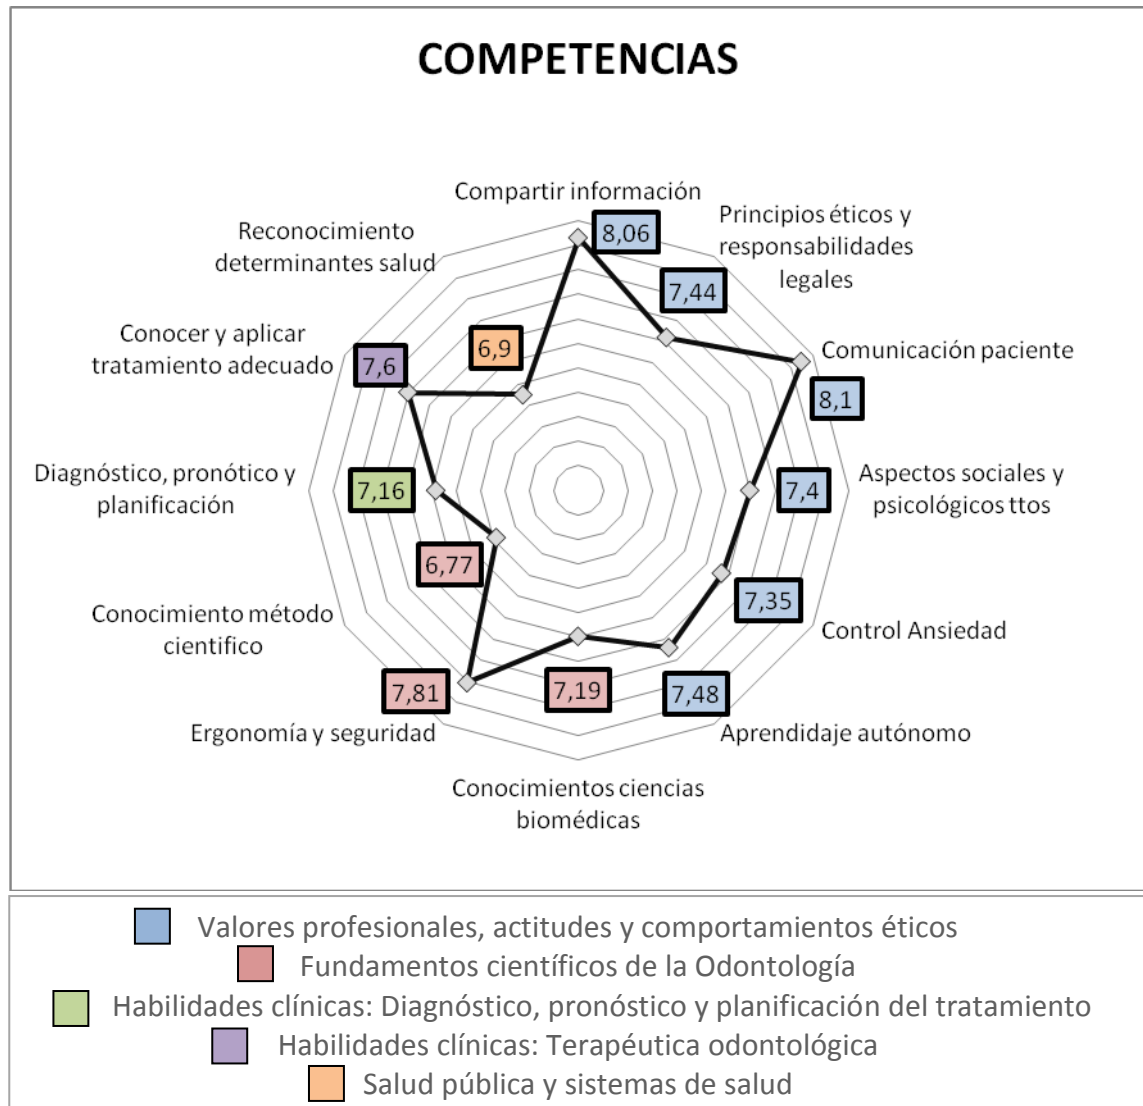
COMPETENCIAS

Compartir información
8,06
Principios éticos y responsabilidades legales
7,44
Comunicación paciente
8,1
Aspectos sociales y psicológicos ttos
7,4
Control Ansiedad
7,35
Aprendidaje autónomo
7,48
Conocimientos ciencias biomédicas
7,19
Ergonomía y seguridad
7,81
Conocimiento método científico
6,77
Diagnóstico, pronótico y planificación
7,16
Conocer y aplicar tratamiento adecuado
7,6
Reconocimiento determinantes salud
6,9

Valores profesionales, actitudes y comportamientos éticos
Fundamentos científicos de la Odontología
Habilidades clínicas: Diagnóstico, pronóstico y planificación del tratamiento
Habilidades clínicas: Terapéutica odontológica
Salud pública y sistemas de salud